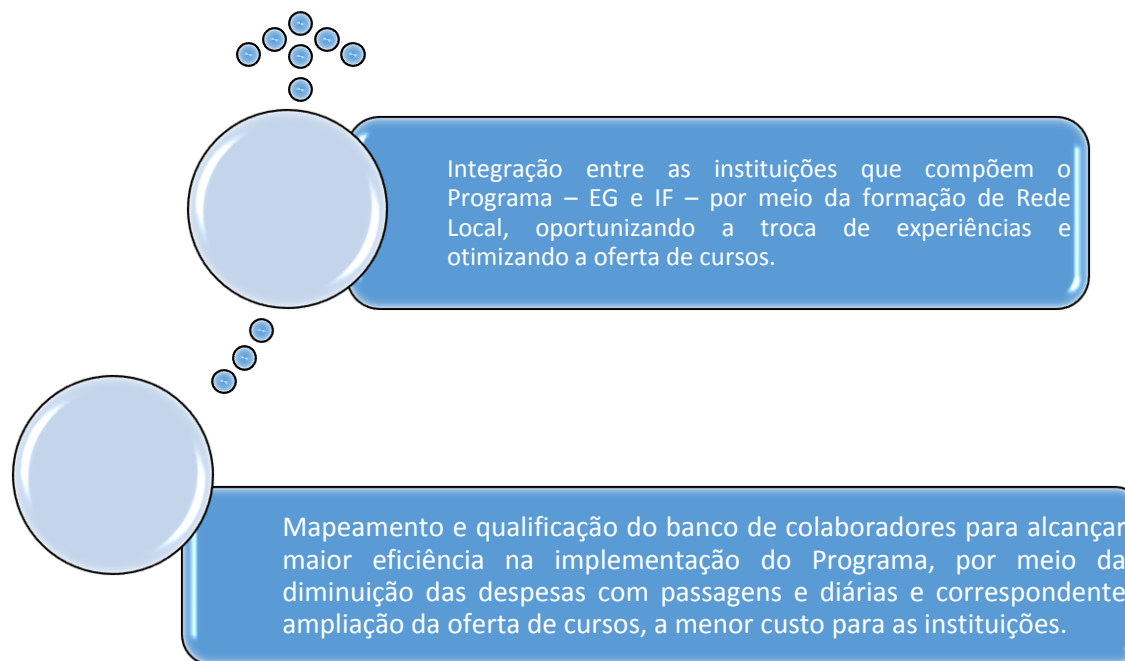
Integração entre as instituições que compõem o Programa – EG e IF – por meio da formação de Rede Local, oportunizando a troca de experiências e otimizando a oferta de cursos.

Mapeamento e qualificação do banco de colaboradores para alcançar maior eficiência na implementação do Programa, por meio da diminuição das despesas com passagens e diárias e correspondente ampliação da oferta de cursos, a menor custo para as instituições.